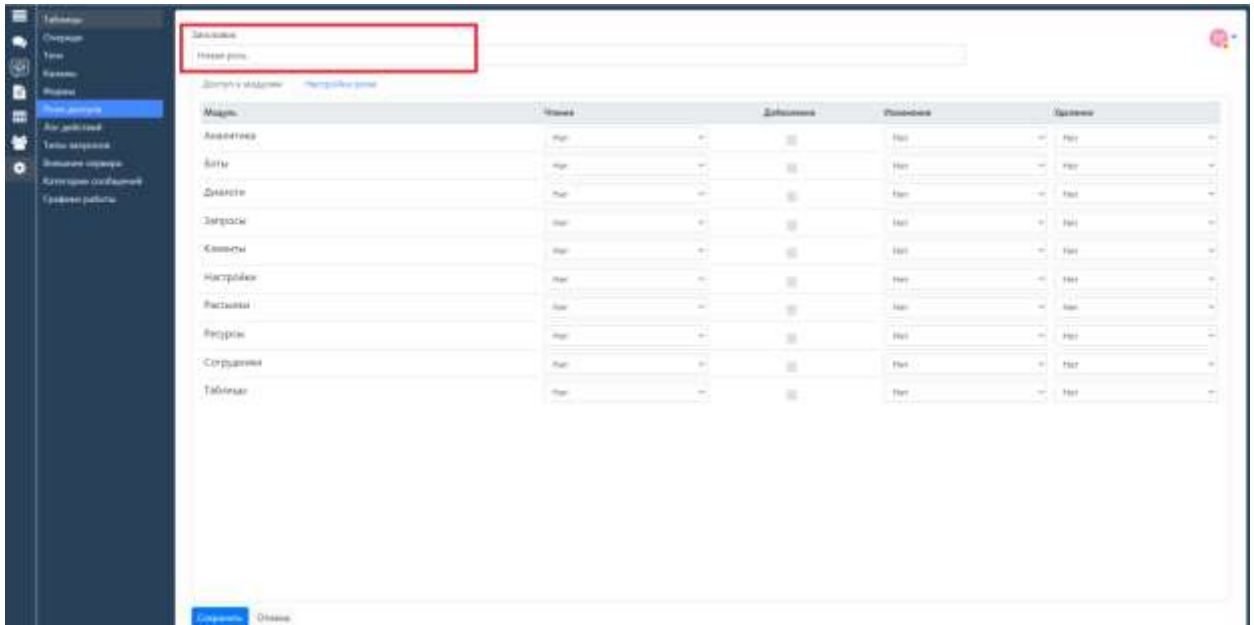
Таблицы
Очереди
Теги
Каналы
Формы
Роли доступа
Лог действий
Типы запросов
Внешние сервера
Категории сообщений
Графики работы

Заголовок
Новая роль

Доступ к модулям
Настройки роли

| Модуль | Чтение | Добавление | Изменение | Удаление |
|---|---|---|---|---|
| Аналитика | Нет | | Нет | Нет |
| Боты | Нет | | Нет | Нет |
| Диалоги | Нет | | Нет | Нет |
| Запросы | Нет | | Нет | Нет |
| Клиенты | Нет | | Нет | Нет |
| Настройки | Нет | | Нет | Нет |
| Рассылки | Нет | | Нет | Нет |
| Ресурсы | Нет | | Нет | Нет |
| Сотрудники | Нет | | Нет | Нет |
| Таблицы | Нет | | Нет | Нет |

Сохранить
Отмена